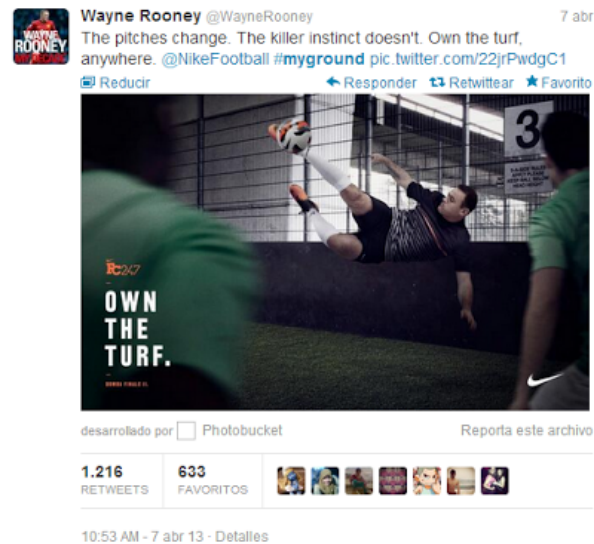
WAYNE ROONEY

Wayne Rooney @WayneRooney 7 abr

The pitches change. The killer instinct doesn't. Own the turf, anywhere. @NikeFootball #myground pic.twitter.com/22jrPwdgC1

Reducir Responder Retwittear Favorito

3

FC247

OWN THE TURF.

desarrollado por Photobucket Reporta este archivo

1.216 RETWEETS 633 FAVORITOS

10:53 AM - 7 abr 13 · Detalles